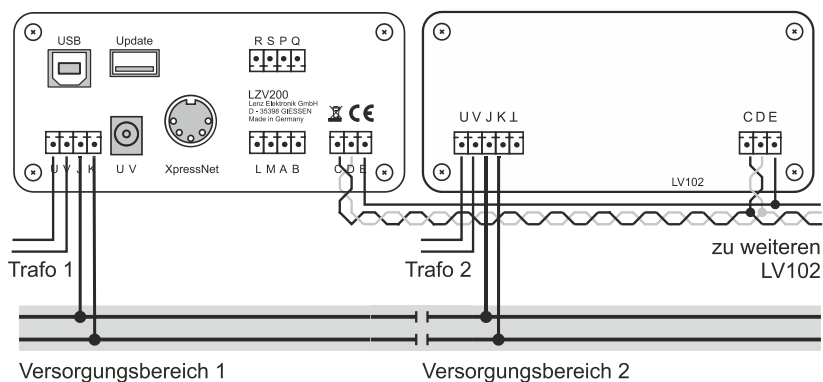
USB
Update
R S P Q
LZV200
Lenz Elektronik GmbH
D - 35398 GIESSEN
Made in Germany
CE
U V J K
U V
XpressNet
L M A B
C D E
U V J K ⊥
C D E
LV102
Trafo 1
Trafo 2
zu weiteren LV102
Versorgungsbereich 1
Versorgungsbereich 2